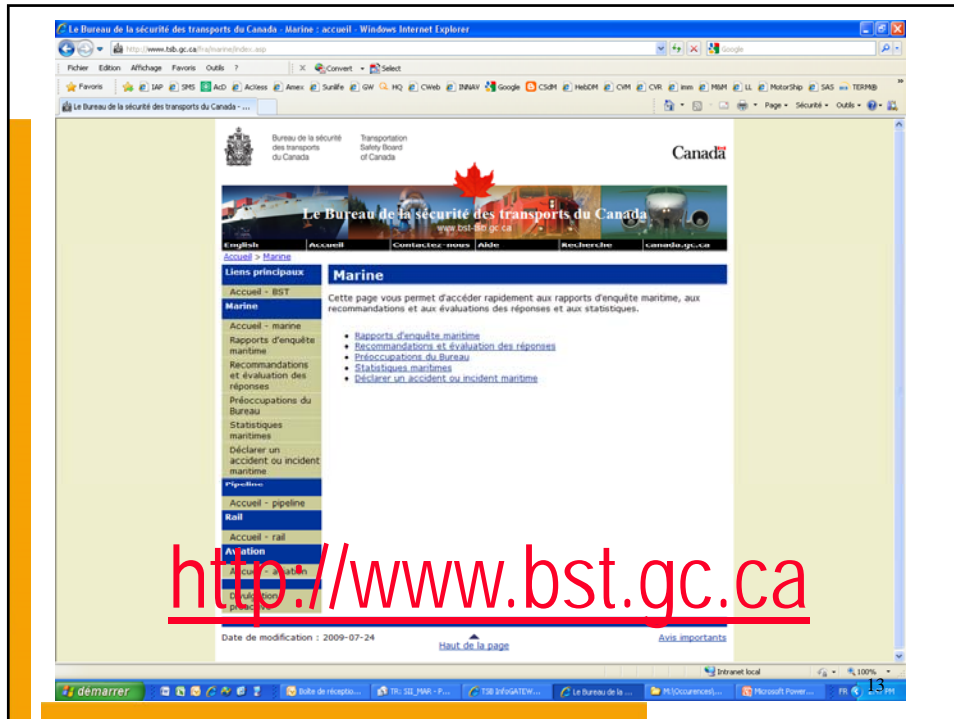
Le Bureau de la sécurité des transports du Canada - Marine : accueil - Windows Internet Explorer

http://www.tsb.gc.ca/fra/marine/index.asp

Google

Fichier Edition Affichage Favoris Outils ?

Convert Select

Favoris IAP SMS AcD Access Amex Sunlife GW HQ CWeb INNAV Google CSdM HebDM CVM CVR imm M&M LL MotorShip SAS TERMIUM

Le Bureau de la sécurité des transports du Canada - ...

Page Sécurité Outils

Bureau de la sécurité des transports du Canada

Transportation Safety Board of Canada

Canada

Le Bureau de la sécurité des transports du Canada

www.bst-tsb.gc.ca

English | Accueil | Contactez-nous | Aide | Recherche | canada.gc.ca

Accueil > Marine

Liens principaux

Accueil - BST

Marine

Accueil - marine

Rapports d'enquête maritime

Recommandations et évaluation des réponses

Préoccupations du Bureau

Statistiques maritimes

Déclarer un accident ou incident maritime

Pipeline

Accueil - pipeline

Rail

Accueil - rail

Aviation

Accueil - aviation

Divulgation proactive

Marine

Cette page vous permet d'accéder rapidement aux rapports d'enquête maritime, aux recommandations et aux évaluations des réponses et aux statistiques.

• Rapports d'enquête maritime
• Recommandations et évaluation des réponses
• Préoccupations du Bureau
• Statistiques maritimes
• Déclarer un accident ou incident maritime

http://www.bst.gc.ca

Date de modification : 2009-07-24

Haut de la page

Avis importants

Intranet local

100%

démarrer

Boîte de réceptio...

TR: SII_MAR - P...

TSB InfoGATEW...

Le Bureau de la ...

M:\Occurences\...

Microsoft Power...

FR

13